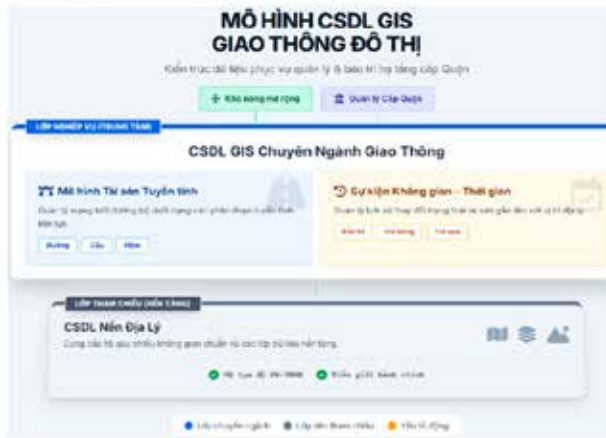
MÔ HÌNH CSDL GIS
GIAO THÔNG ĐÔ THỊ

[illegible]

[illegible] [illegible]

LỚP NGHIỆP VỤ TRUNG TÂM

CSDL GIS Chuyên Ngành Giao Thông

Mô hình Tài sản Tuyến tính

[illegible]

Đường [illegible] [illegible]

Sự kiện Không gian - Thời gian

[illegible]

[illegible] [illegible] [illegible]

LỚP THAM CHIẾU (NỀN TẢNG)

CSDL Nền Địa Lý

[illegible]

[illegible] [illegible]

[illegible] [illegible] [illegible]